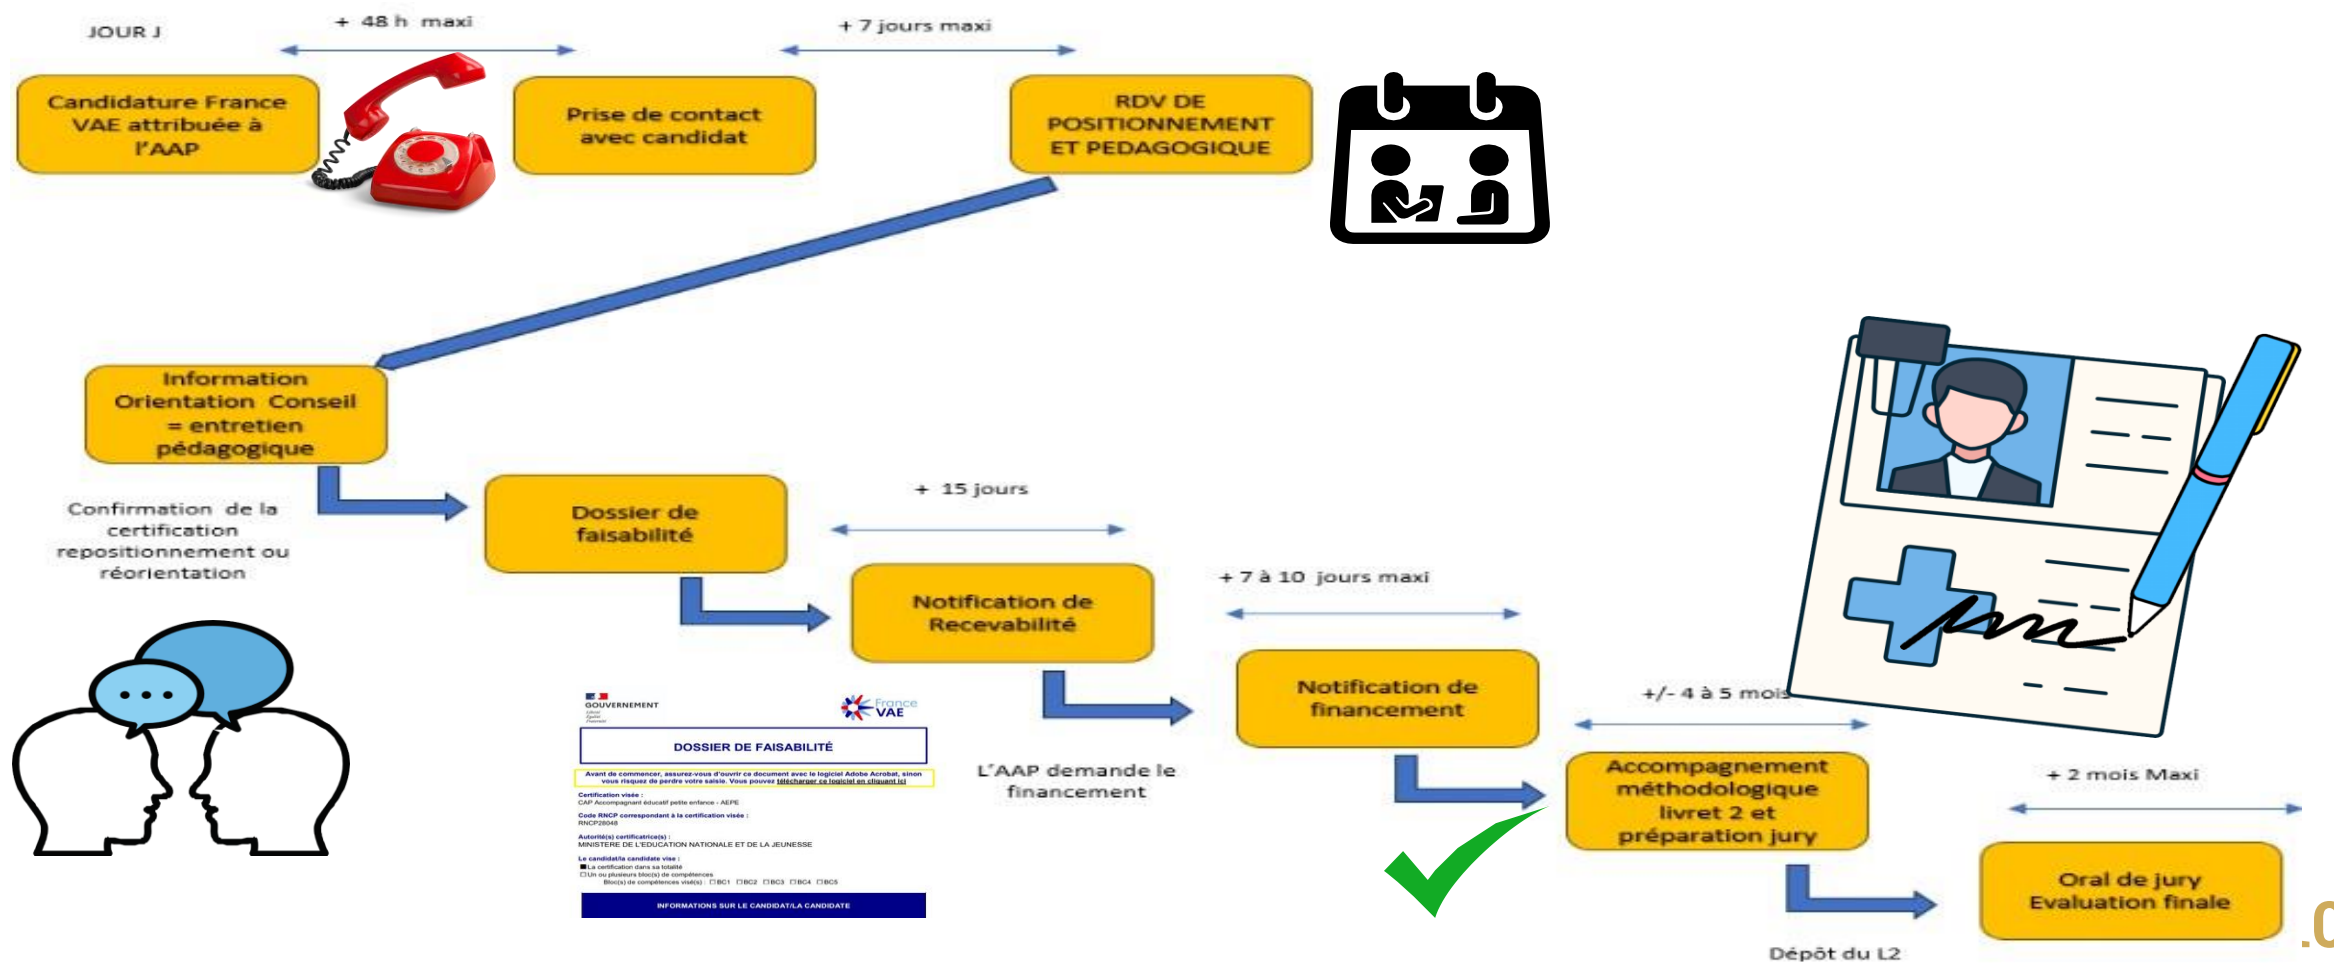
JOUR J

+ 48 h maxi

+ 7 jours maxi

Candidature France VAE attribuée à l'AAP

Prise de contact avec candidat

RDV DE POSITIONNEMENT ET PEDAGOGIQUE

Information Orientation Conseil = entretien pédagogique

Confirmation de la certification repositionnement ou réorientation

Dossier de faisabilité

+ 15 jours

Notification de Recevabilité

+ 7 à 10 jours maxi

GOUVERNEMENT

France VAE

DOSSIER DE FAISABILITÉ

Avant de commencer, assurez-vous d'ouvrir ce document avec le logiciel Adobe Acrobat, sinon vous risquez de perdre votre saisie. Vous pouvez télécharger ce logiciel en cliquant ici

Certification visée :
CAP Accompagnant éducatif petite enfance - AEPE

Code RNCP correspondant à la certification visée :
RNCP28048

Autorité(s) certificatrice(s) :
MINISTERE DE L'EDUCATION NATIONALE ET DE LA JEUNESSE

Le candidat/la candidate vise :
La certification dans sa totalité
Un ou plusieurs bloc(s) de compétences
Bloc(s) de compétences visé(s) : BC1 BC2 BC3 BC4 BC5

INFORMATIONS SUR LE CANDIDAT/LA CANDIDATE

L'AAP demande le financement

Notification de financement

+/- 4 à 5 mois

Accompagnement méthodologique livret 2 et préparation jury

+ 2 mois Maxi

Oral de jury Evaluation finale

Dépôt du L2

.C